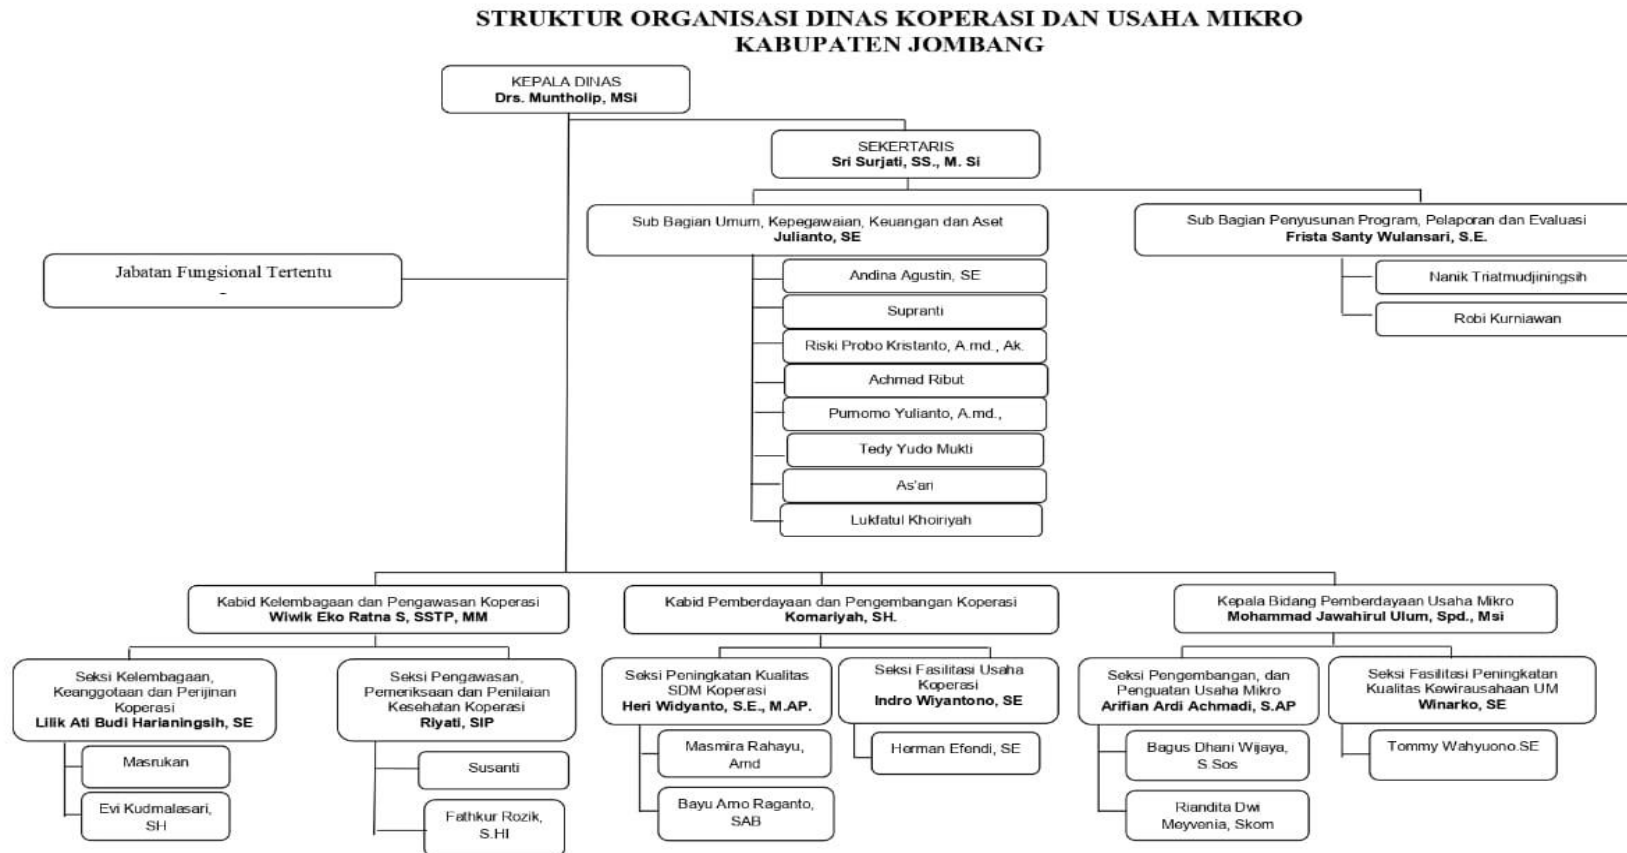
STRUKTUR ORGANISASI DINAS KOPERASI DAN USAHA MIKRO
KABUPATEN JOMBANG

KEPALA DINAS
Drs. Muntholip, MSi

SEKERTARIS
Sri Surjati, SS., M. Si

Jabatan Fungsional Tertentu
-

Sub Bagian Umum, Kepegawaian, Keuangan dan Aset
Julianto, SE

Andina Agustin, SE

Supranti

Riski Probo Kristanto, A.md., Ak.

Achmad Ribut

Purnomo Yulianto, A.md.,

Tedy Yudo Mukti

As'ari

Lukfatul Khoiriyah

Sub Bagian Penyusunan Program, Pelaporan dan Evaluasi
Frista Santy Wulansari, S.E.

Nanik Triatmudjiningsih

Robi Kurniawan

Kabid Kelembagaan dan Pengawasan Koperasi
Wiwik Eko Ratna S, SSTP, MM

Kabid Pemberdayaan dan Pengembangan Koperasi
Komariyah, SH.

Kepala Bidang Pemberdayaan Usaha Mikro
Mohammad Jawahirul Ulum, Spd., Msi

Seksi Kelembagaan, Keanggotaan dan Perijinan Koperasi
Lilik Ati Budi Harianingsih, SE

Masrukan

Evi Kudmalasari, SH

Seksi Pengawasan, Pemeriksaan dan Penilaian Kesehatan Koperasi
Riyati, SIP

Susanti

Fathkur Rozik, S.HI

Seksi Peningkatan Kualitas SDM Koperasi
Heri Widyanto, S.E., M.AP.

Masmira Rahayu, Amd

Bayu Arno Raganto, SAB

Seksi Fasilitasi Usaha Koperasi
Indro Wiyantono, SE

Herman Efendi, SE

Seksi Pengembangan, dan Penguatan Usaha Mikro
Arifian Ardi Achmadi, S.AP

Bagus Dhani Wijaya, S.Sos

Riandita Dwi Meyvenia, Skom

Seksi Fasilitasi Peningkatan Kualitas Kewirausahaan UM
Winarko, SE

Tommy Wahyuono.SE